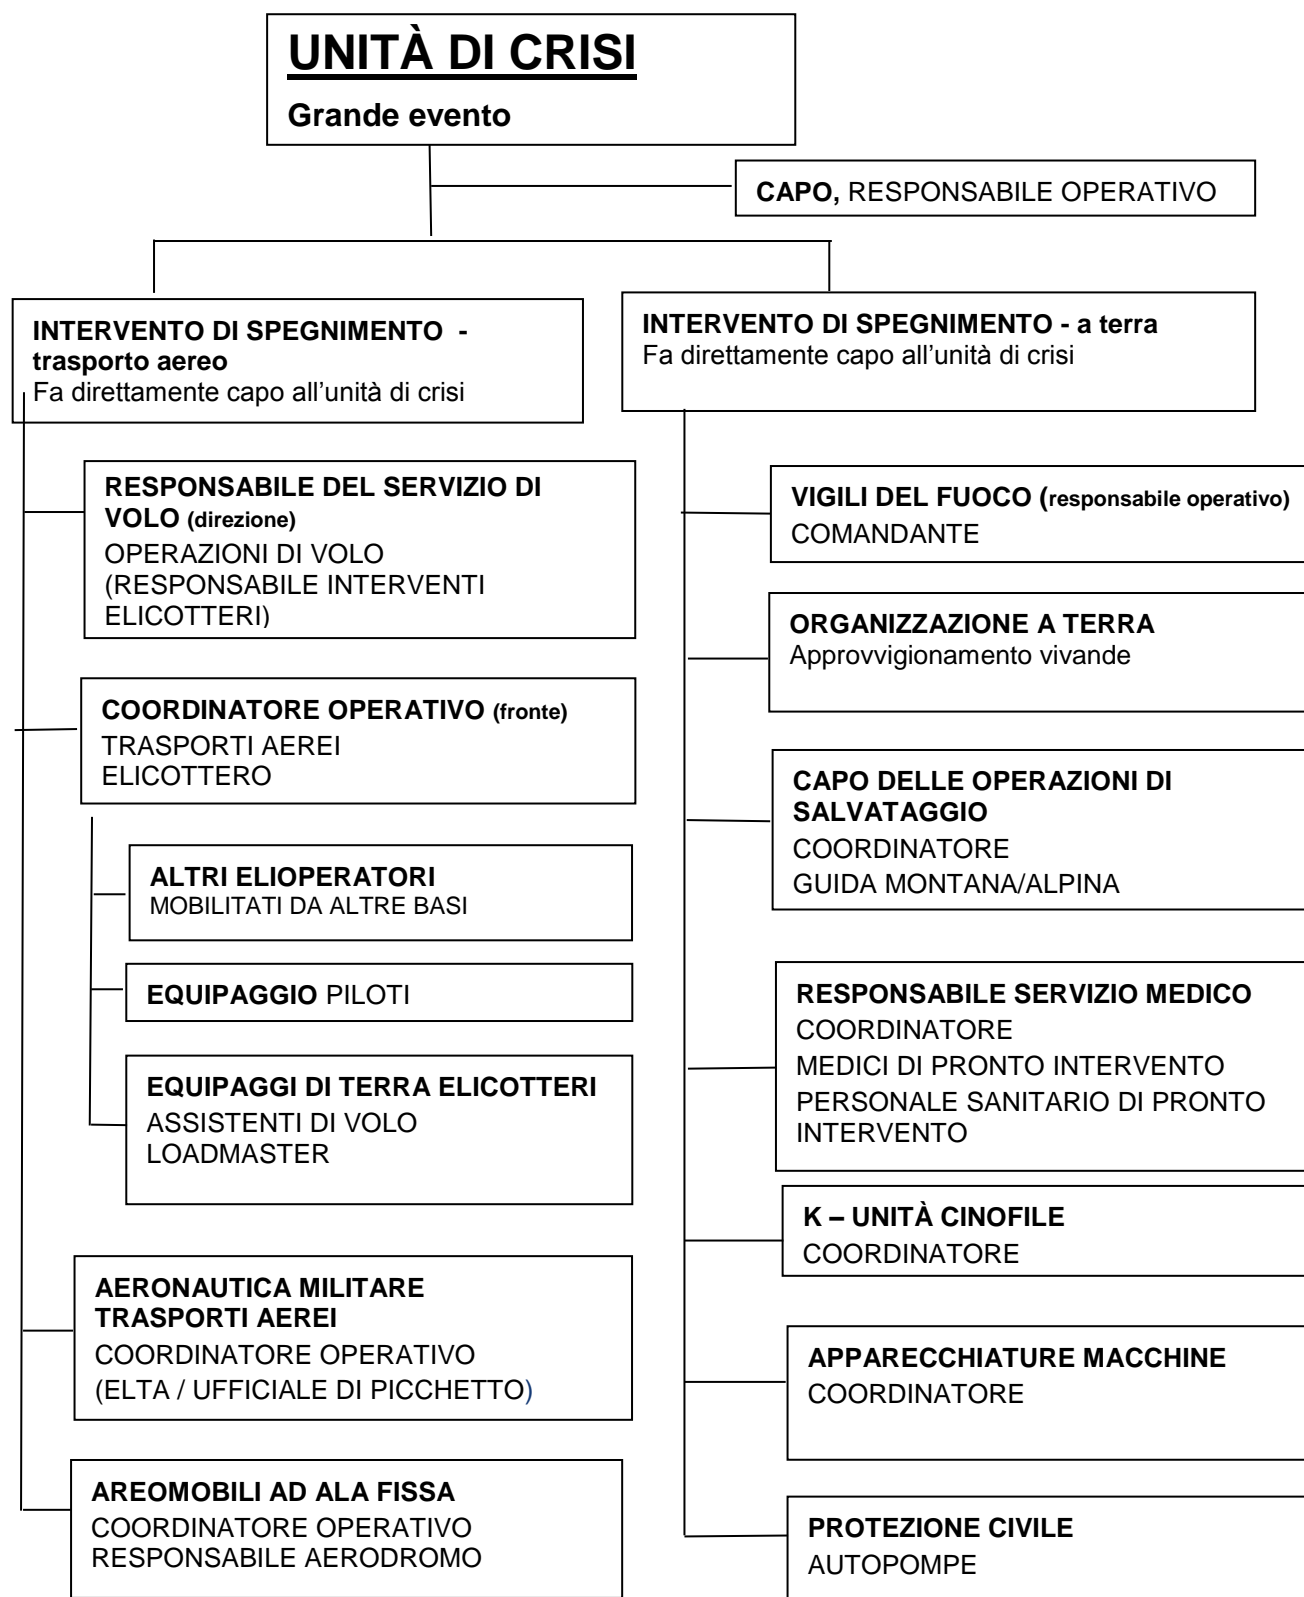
UNITÀ DI CRISI

Grande evento

CAPO, RESPONSABILE OPERATIVO

INTERVENTO DI SPEGNIMENTO - trasporto aereo
Fa direttamente capo all'unità di crisi

RESPONSABILE DEL SERVIZIO DI VOLO (direzione)
OPERAZIONI DI VOLO
(RESPONSABILE INTERVENTI ELICOTTERI)

COORDINATORE OPERATIVO (fronte)
TRASPORTI AEREI
ELICOTTERO

ALTRI ELIOPERATORI
MOBILITATI DA ALTRE BASI

EQUIPAGGIO PILOTI

EQUIPAGGI DI TERRA ELICOTTERI
ASSISTENTI DI VOLO
LOADMASTER

AERONAUTICA MILITARE TRASPORTI AEREI
COORDINATORE OPERATIVO
(ELTA / UFFICIALE DI PICCHETTO)

AREOMOBILI AD ALA FISSA
COORDINATORE OPERATIVO
RESPONSABILE AERODROMO

INTERVENTO DI SPEGNIMENTO - a terra
Fa direttamente capo all'unità di crisi

VIGILI DEL FUOCO (responsabile operativo)
COMANDANTE

ORGANIZZAZIONE A TERRA
Approvvigionamento vivande

CAPO DELLE OPERAZIONI DI SALVATAGGIO
COORDINATORE
GUIDA MONTANA/ALPINA

RESPONSABILE SERVIZIO MEDICO
COORDINATORE
MEDICI DI PRONTO INTERVENTO
PERSONALE SANITARIO DI PRONTO INTERVENTO

K – UNITÀ CINOFILE
COORDINATORE

APPARECCHIATURE MACCHINE
COORDINATORE

PROTEZIONE CIVILE
AUTOPOMPE